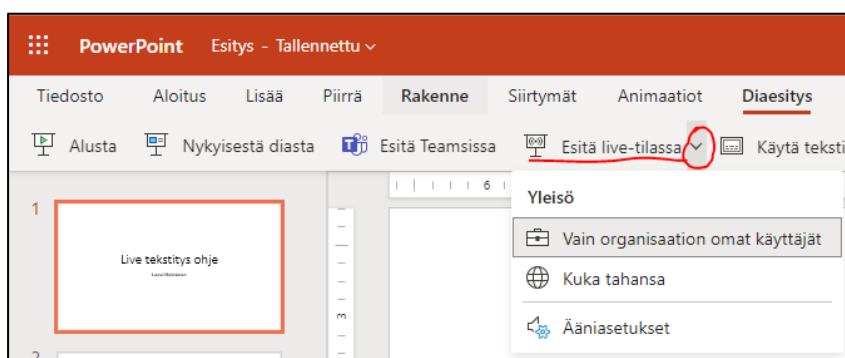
PowerPoint Esitys - Tallennettu

Tiedosto Aloitus Lisää Piirrä Rakenne Siirtymät Animaatiot Diaesitys

Alusta Nykyisestä diasta Esitä Teamsissa Esitä live-tilassa Käytä teksti

1

Live tekstitys ohje

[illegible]

2

6

3

Yleisö

Vain organisaation omat käyttäjät

Kuka tahansa

Ääniasetukset